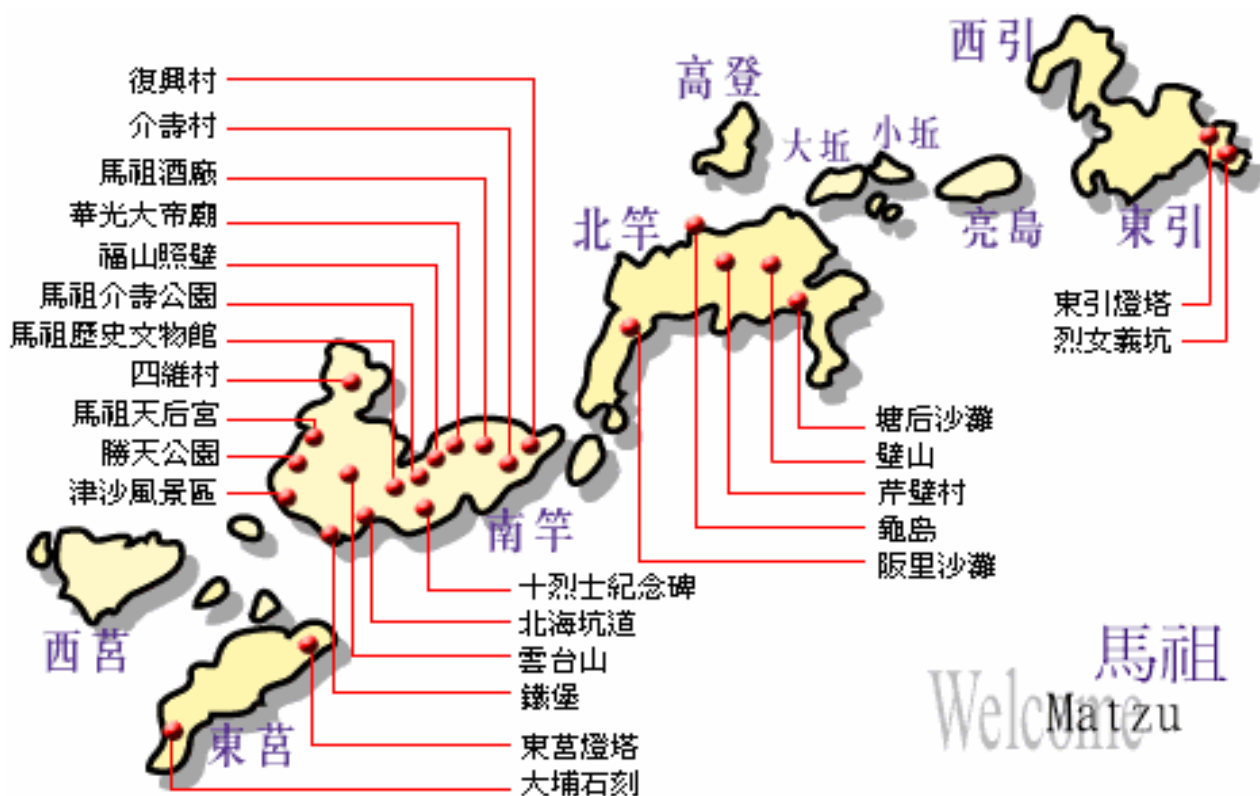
復興村
介壽村
馬祖酒廠
華光大帝廟
福山照壁
馬祖介壽公園
馬祖歷史文物館
四維村
馬祖天后宮
勝天公園
津沙風景區

高登
大坵
小坵
西引
北竿
亮島
東引
東引燈塔
烈女義坑

塘后沙灘
壁山
芹壁村
龜島
阪里沙灘

南竿
十烈士紀念碑
北海坑道
雲台山
鐵堡
東莒燈塔
大埔石刻

西莒
東莒

馬祖
Welcome
Matzu